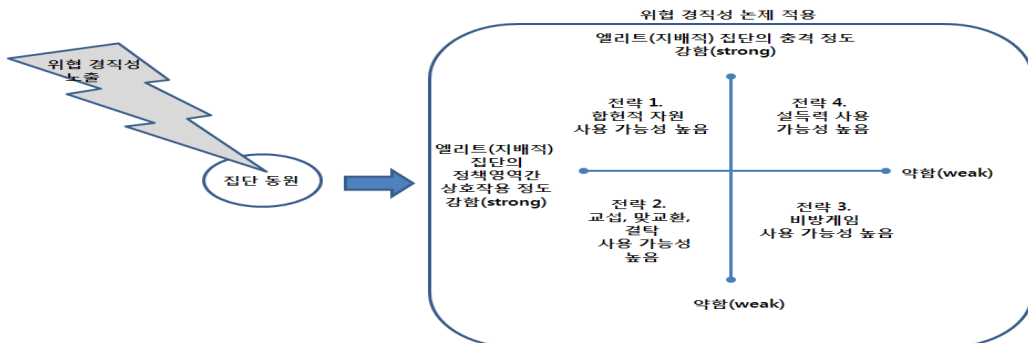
위협 경직성 논제 적용

위협 경직성 노출

집단 동원

엘리트(지배적) 집단의 충격 정도 강함(strong)

엘리트(지배적) 집단의 정책영역간 상호작용 정도 강함(strong)

전략 1. 합현적 자원 사용 가능성 높음

전략 4. 설득력 사용 가능성 높음

약함(weak)

전략 2. 교섭, 맞교환, 결탁 사용 가능성 높음

전략 3. 비방게임 사용 가능성 높음

약함(weak)